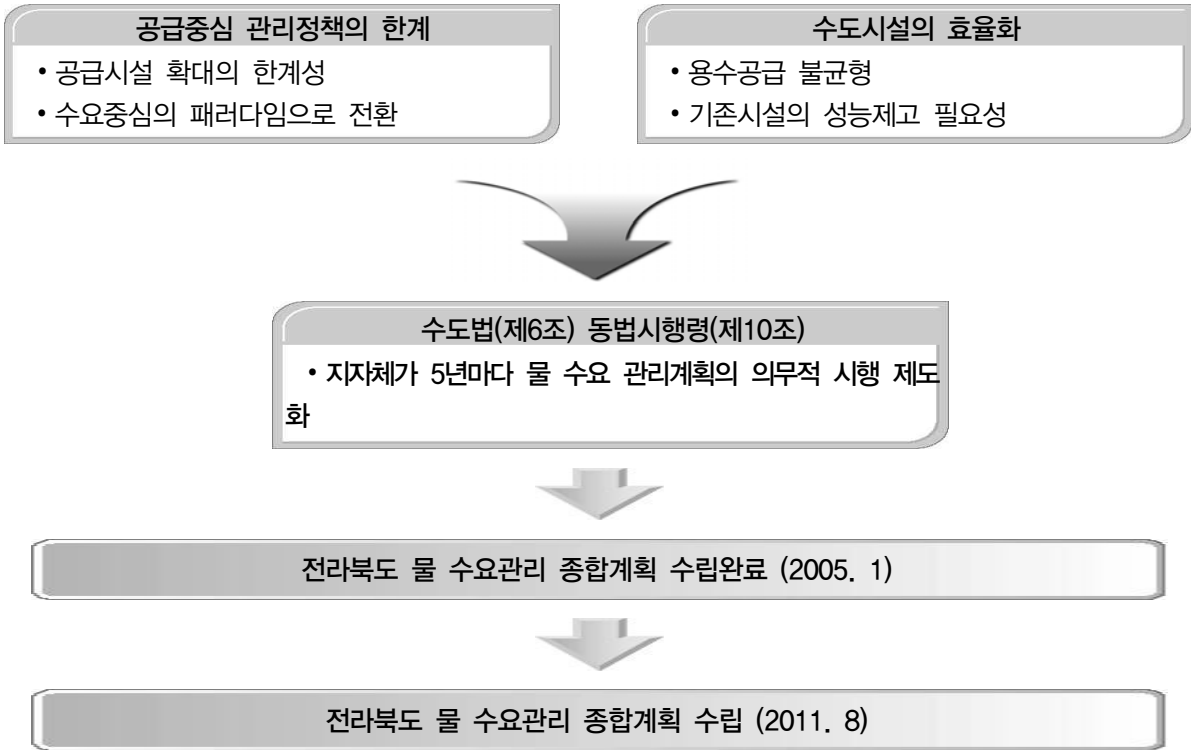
공급중심 관리정책의 한계
• 공급시설 확대의 한계성
• 수요중심의 패러다임으로 전환

수도시설의 효율화
• 용수공급 불균형
• 기존시설의 성능제고 필요성

수도법(제6조) 동법시행령(제10조)
• 지자체가 5년마다 물 수요 관리계획의 의무적 시행 제도화

전라북도 물 수요관리 종합계획 수립완료 (2005. 1)

전라북도 물 수요관리 종합계획 수립 (2011. 8)